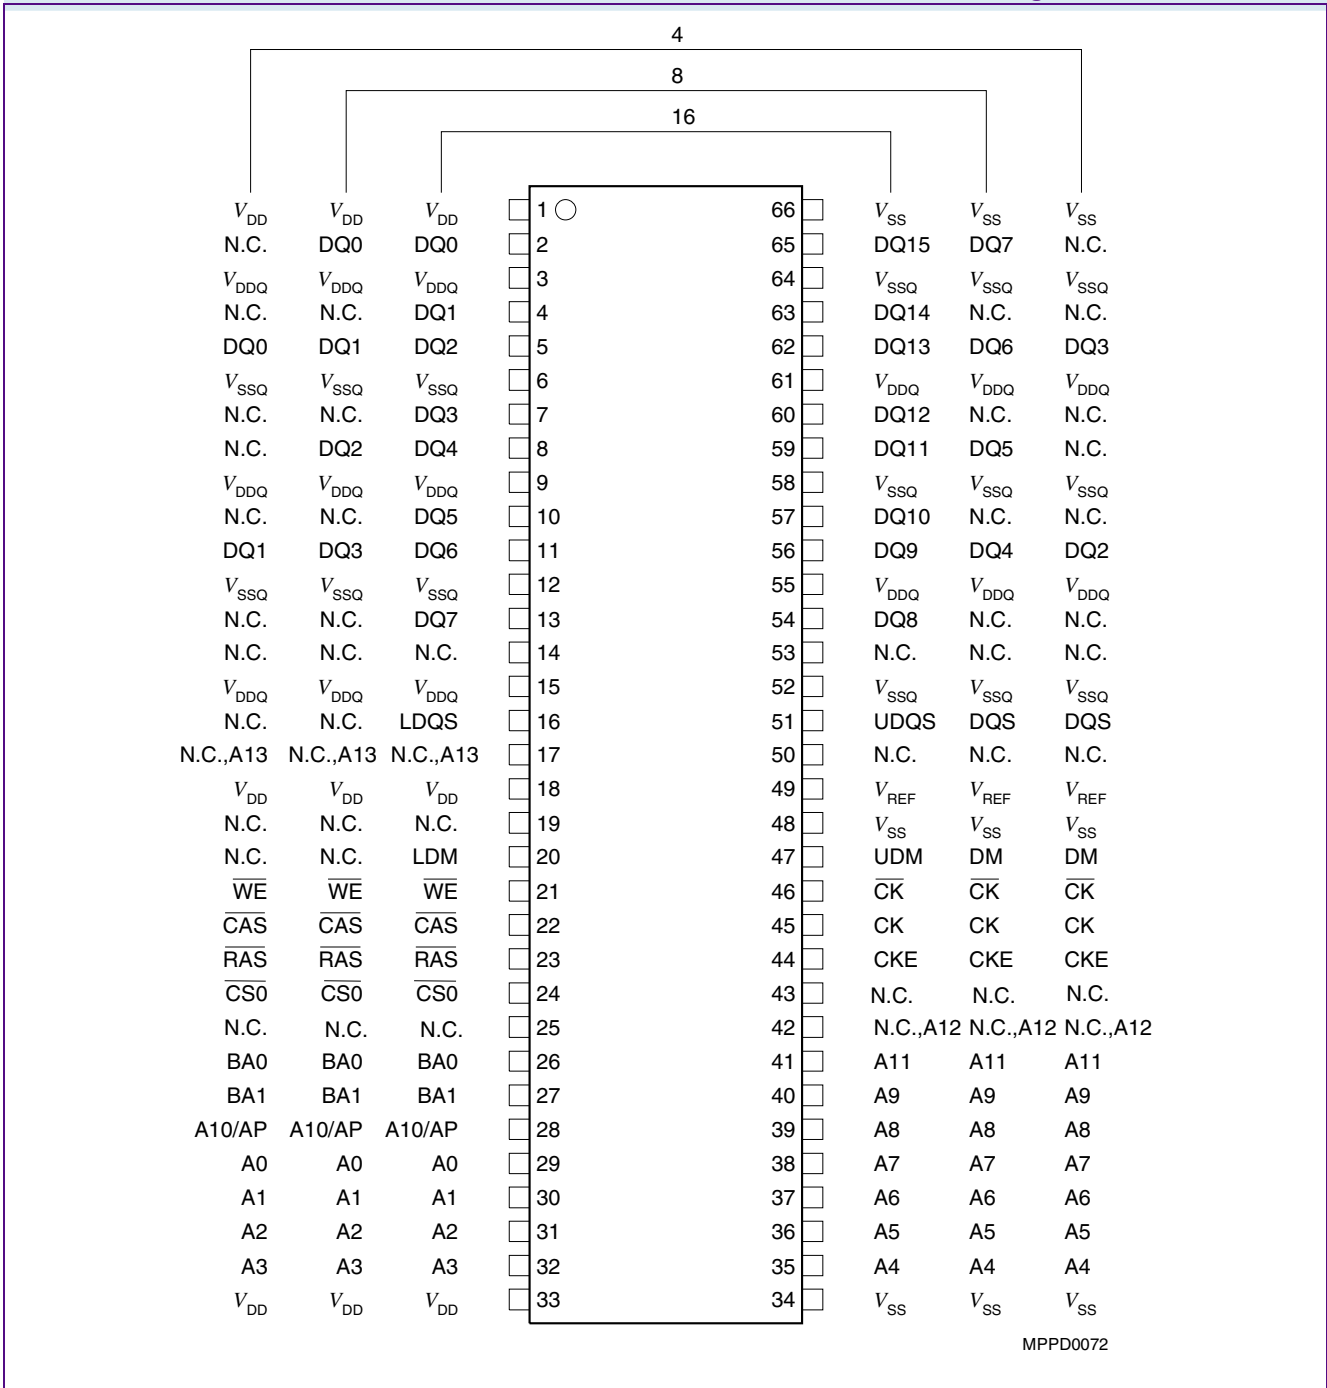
4

8

16

| | | | | | | | |
|---|---|---|---|---|---|---|---|
| $V_{DD}$ | $V_{DD}$ | $V_{DD}$ | 1 | 66 | $V_{SS}$ | $V_{SS}$ | $V_{SS}$ |
| N.C. | DQ0 | DQ0 | 2 | 65 | DQ15 | DQ7 | N.C. |
| $V_{DDQ}$ | $V_{DDQ}$ | $V_{DDQ}$ | 3 | 64 | $V_{SSQ}$ | $V_{SSQ}$ | $V_{SSQ}$ |
| N.C. | N.C. | DQ1 | 4 | 63 | DQ14 | N.C. | N.C. |
| DQ0 | DQ1 | DQ2 | 5 | 62 | DQ13 | DQ6 | DQ3 |
| $V_{SSQ}$ | $V_{SSQ}$ | $V_{SSQ}$ | 6 | 61 | $V_{DDQ}$ | $V_{DDQ}$ | $V_{DDQ}$ |
| N.C. | N.C. | DQ3 | 7 | 60 | DQ12 | N.C. | N.C. |
| N.C. | DQ2 | DQ4 | 8 | 59 | DQ11 | DQ5 | N.C. |
| $V_{DDQ}$ | $V_{DDQ}$ | $V_{DDQ}$ | 9 | 58 | $V_{SSQ}$ | $V_{SSQ}$ | $V_{SSQ}$ |
| N.C. | N.C. | DQ5 | 10 | 57 | DQ10 | N.C. | N.C. |
| DQ1 | DQ3 | DQ6 | 11 | 56 | DQ9 | DQ4 | DQ2 |
| $V_{SSQ}$ | $V_{SSQ}$ | $V_{SSQ}$ | 12 | 55 | $V_{DDQ}$ | $V_{DDQ}$ | $V_{DDQ}$ |
| N.C. | N.C. | DQ7 | 13 | 54 | DQ8 | N.C. | N.C. |
| N.C. | N.C. | N.C. | 14 | 53 | N.C. | N.C. | N.C. |
| $V_{DDQ}$ | $V_{DDQ}$ | $V_{DDQ}$ | 15 | 52 | $V_{SSQ}$ | $V_{SSQ}$ | $V_{SSQ}$ |
| N.C. | N.C. | LDQS | 16 | 51 | UDQS | DQS | DQS |
| N.C.,A13 | N.C.,A13 | N.C.,A13 | 17 | 50 | N.C. | N.C. | N.C. |
| $V_{DD}$ | $V_{DD}$ | $V_{DD}$ | 18 | 49 | $V_{REF}$ | $V_{REF}$ | $V_{REF}$ |
| N.C. | N.C. | N.C. | 19 | 48 | $V_{SS}$ | $V_{SS}$ | $V_{SS}$ |
| N.C. | N.C. | LDM | 20 | 47 | UDM | DM | DM |
| $\overline{WE}$ | $\overline{WE}$ | $\overline{WE}$ | 21 | 46 | $\overline{CK}$ | $\overline{CK}$ | $\overline{CK}$ |
| $\overline{CAS}$ | $\overline{CAS}$ | $\overline{CAS}$ | 22 | 45 | CK | CK | CK |
| $\overline{RAS}$ | $\overline{RAS}$ | $\overline{RAS}$ | 23 | 44 | CKE | CKE | CKE |
| $\overline{CS0}$ | $\overline{CS0}$ | $\overline{CS0}$ | 24 | 43 | N.C. | N.C. | N.C. |
| N.C. | N.C. | N.C. | 25 | 42 | N.C.,A12 | N.C.,A12 | N.C.,A12 |
| BA0 | BA0 | BA0 | 26 | 41 | A11 | A11 | A11 |
| BA1 | BA1 | BA1 | 27 | 40 | A9 | A9 | A9 |
| A10/AP | A10/AP | A10/AP | 28 | 39 | A8 | A8 | A8 |
| A0 | A0 | A0 | 29 | 38 | A7 | A7 | A7 |
| A1 | A1 | A1 | 30 | 37 | A6 | A6 | A6 |
| A2 | A2 | A2 | 31 | 36 | A5 | A5 | A5 |
| A3 | A3 | A3 | 32 | 35 | A4 | A4 | A4 |
| $V_{DD}$ | $V_{DD}$ | $V_{DD}$ | 33 | 34 | $V_{SS}$ | $V_{SS}$ | $V_{SS}$ |

MPPD0072